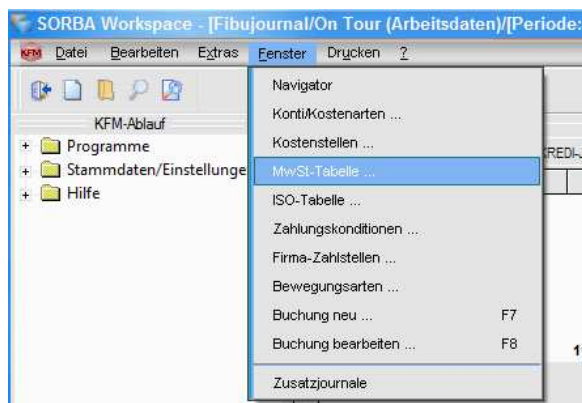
SORBA Workspace - [Fibujournal/On Tour (Arbeitsdaten)/[Periode:

KFM Datei Bearbeiten Extras Fenster Drucken ?

KFM-Ablauf

+ Programme
+ Stammdaten/Einstellunge
+ Hilfe

Navigator
Konti/Kostenarten ...
Kostenstellen ...
MwSt-Tabelle ...
ISO-Tabelle ...
Zahlungskonditionen ...
Firma-Zahlstellen ...
Bewegungsarten ...
Buchung neu ... F7
Buchung bearbeiten ... F8
Zusatzjournale

KREDI-J

1